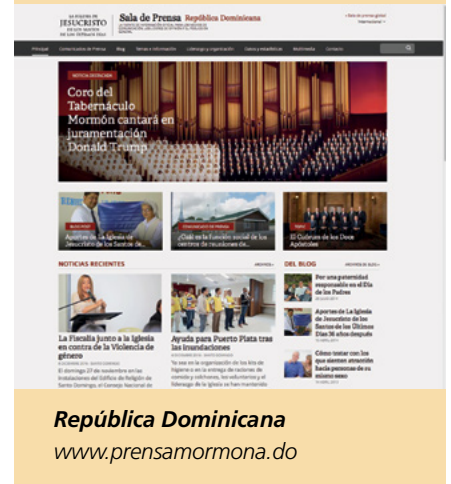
LA IGLESIA DE
JESUCRISTO
DE LOS SANTOS
DE LOS ÚLTIMOS DÍAS

Sala de Prensa República Dominicana

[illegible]

« Sala de prensa global
Internacional »

Principal | Comunicados de Prensa | Blog | Temas e información | Liderazgo y organización | Datos y estadísticas | Multimedia | Contacto

NOTICIA DESTACADA

Coro del Tabernáculo Mormón cantará en juramentación Donald Trump

BLOG POST
Aportes de la Iglesia de Jesucristo de los Santos de...

COMUNICADO DE PRENSA
¿Cuál es la función social de los centros de reuniones de...

TEMAS
El Cuórum de los Doce Apóstoles

NOTICIAS RECIENTES

ARCHIVOS »

La Fiscalía junto a la Iglesia en contra de la Violencia de género

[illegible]

El domingo 27 de noviembre en las instalaciones del Edificio de Religión de Santo Domingo, el Concejo Nacional de...

Ayuda para Puerto Plata tras las inundaciones

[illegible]

"Si veo en la organización de los kits de higiene o en la entrega de raciones de comida y colchones, los voluntarios y el liderazgo de la Iglesia se han mantenido...

DEL BLOG

ARCHIVOS DE BLOG »

Por una paternidad responsable en el Día de los Padres

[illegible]

Aportes de la Iglesia de Jesucristo de los Santos de los Últimos Días 36 años después

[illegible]

Cómo tratar con los que sienten atracción hacia personas de su mismo sexo

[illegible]

República Dominicana
www.prensamormona.do